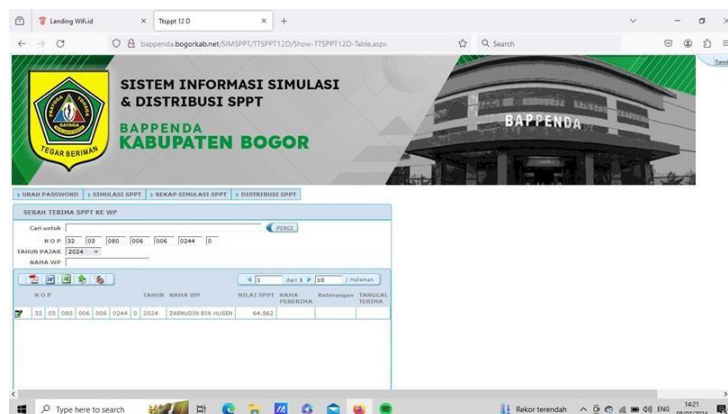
Landing Wifi.id
Ttsppt 12 D
bappenda.bogorkab.net/SIMSPPT/TTSPPT12D/Show-TTSPPT12D-Table.aspx
Search

SISTEM INFORMASI SIMULASI & DISTRIBUSI SPPT
BAPPENDA
KABUPATEN BOGOR
TEGAR BERIMAN
BAPPENDA

UBAH PASSWORD | SIMULASI SPPT | REKAP SIMULASI SPPT | DISTRIBUSI SPPT

SERAH TERIMA SPPT KE WP
Cari untuk
PERGI
N O P 32 03 080 006 006 0244 0
TAHUN PAJAK 2024
NAMA WP

1 dari 1 10 / Halaman

| N O P | TAHUN | NAMA WP | NILAI SPPT | NAMA PENERIMA | Keterangan | TANGGAL TERIMA |
|---|---|---|---|---|---|---|
| 32 03 080 006 006 0244 0 | 2024 | ZAENUDIN BIN HUSEN | 64.562 | | | |

Type here to search
Rekor terendah
ENG
14:21